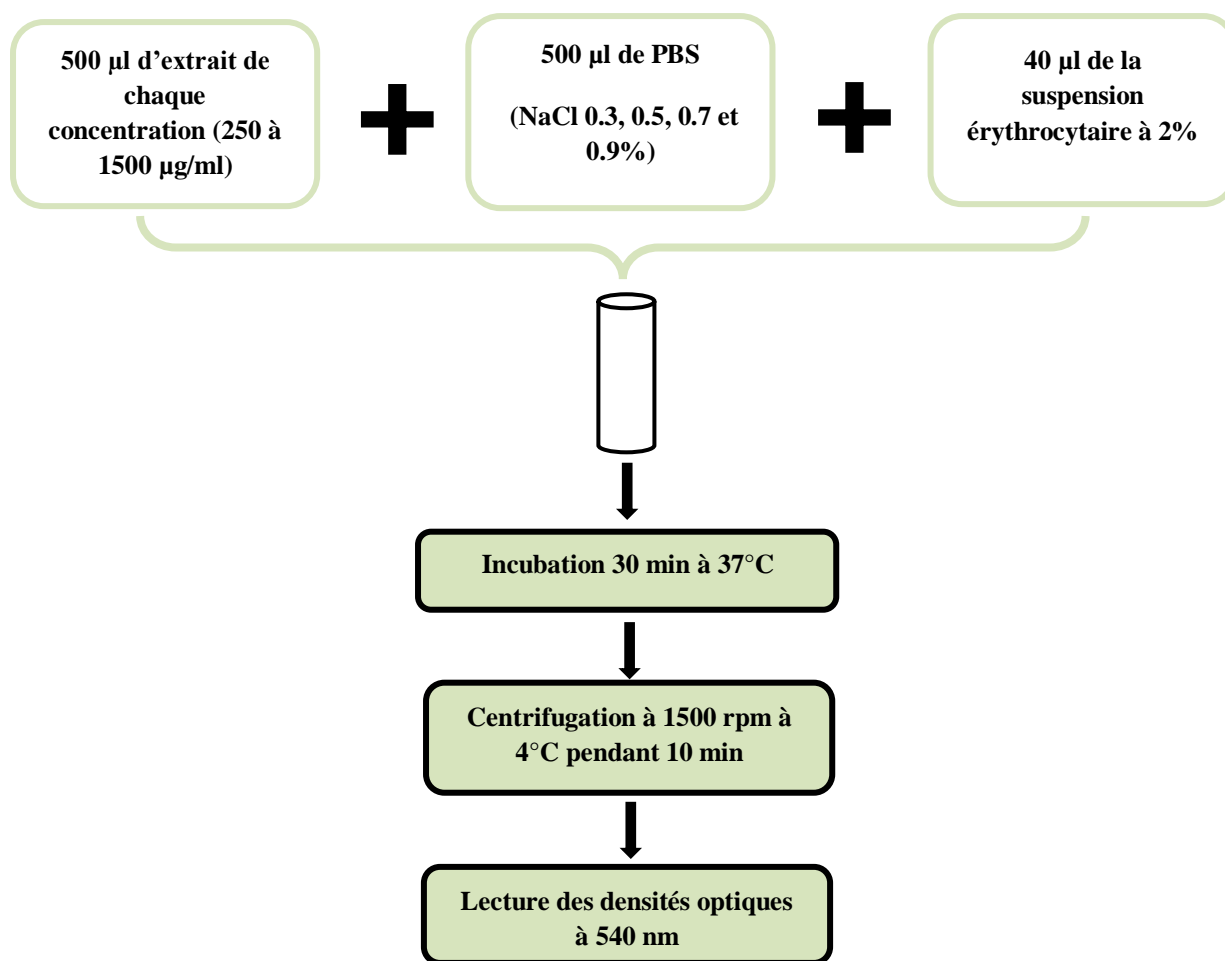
500 µl d'extrait de chaque concentration (250 à 1500 µg/ml)

500 µl de PBS

(NaCl 0.3, 0.5, 0.7 et 0.9%)

40 µl de la suspension érythrocytaire à 2%

Incubation 30 min à 37°C

Centrifugation à 1500 rpm à 4°C pendant 10 min

Lecture des densités optiques à 540 nm